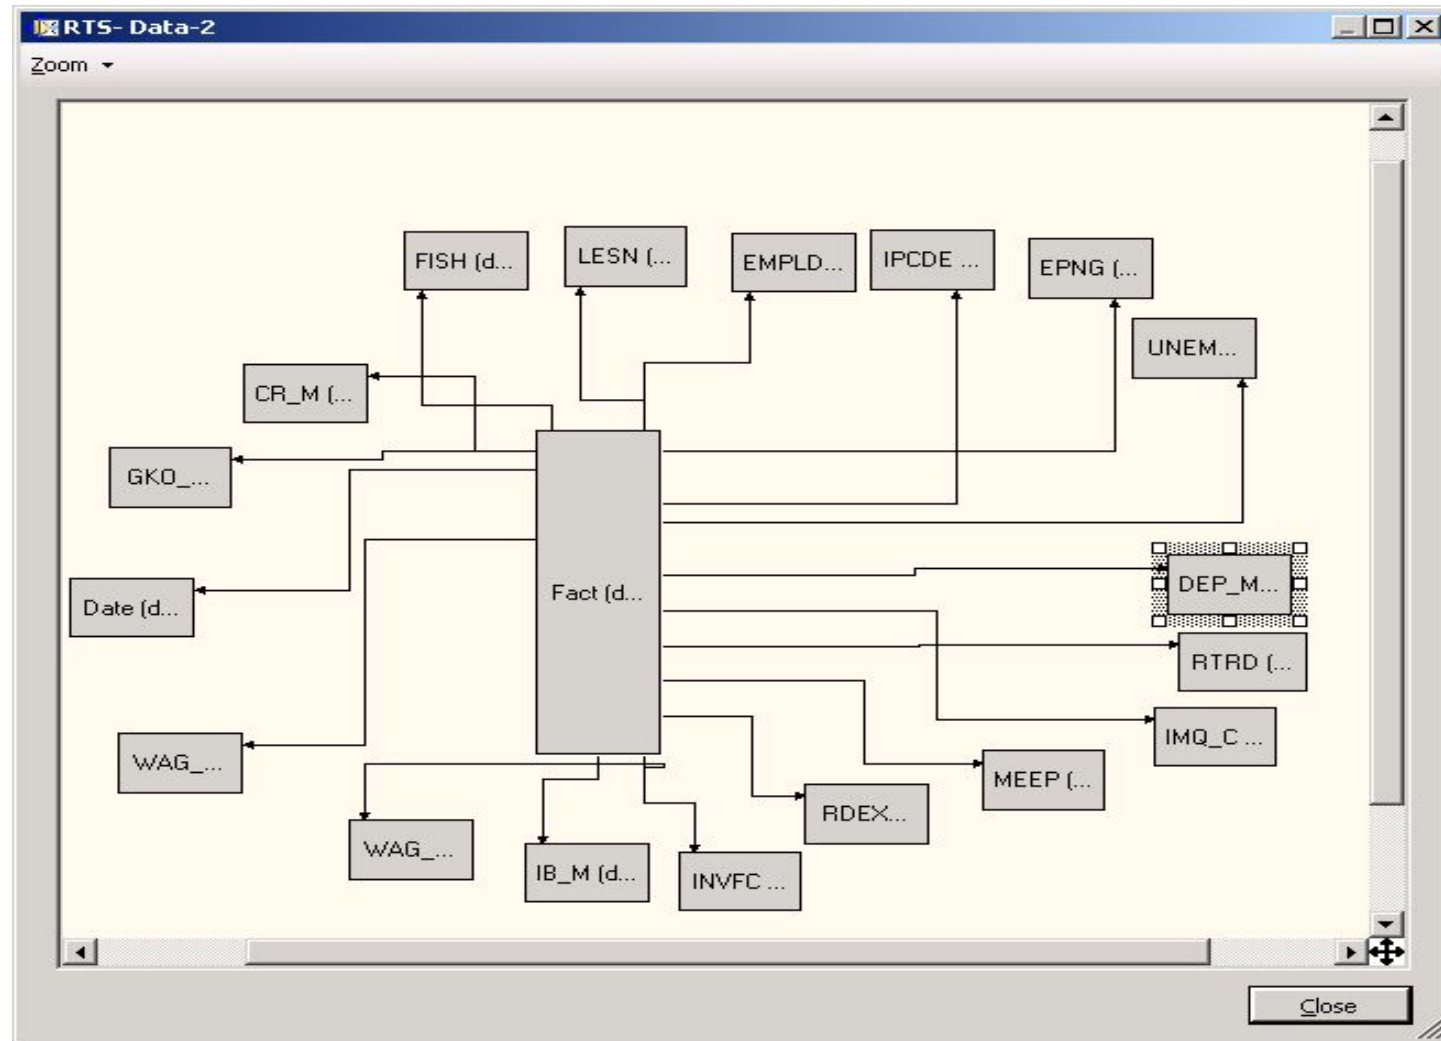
RTS- Data-2

Zoom

FISH (d...
LESN (...
EMPLD...
IPCDE ...
EPNG (...
UNEM...
CR_M (...
GKO_...
Fact (d...
DEP_M...
Date (d...
RTRD (...
IMQ_C ...
WAG_...
MEEP (...
RDEX...
WAG_...
IB_M (d...
INVFC ...

Close